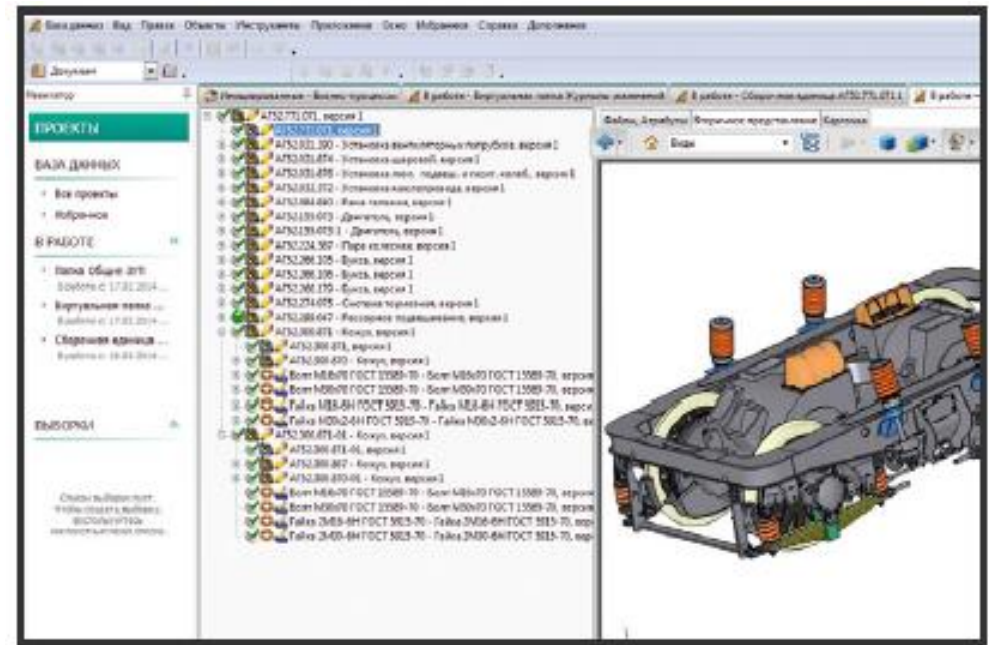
База данных Вид Правка Объекты Инструменты Приложения Окно Избранное Справка Дополнения

Документ

Навигатор

ПРОЕКТЫ

БАЗА ДАННЫХ

Все проекты

Избранное

В РАБОТЕ

Папка общие от Вработе с 17.02.2014...

Виртуальная папка ... Вработе с 17.02.2014...

Сборочная единица ... Вработе с 18.02.2014...

ВЫБОРКИ

Списка выборок нет. Чтобы создать выборку, воспользуйтесь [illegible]

Незавершенные - Бизнес-процессы | В работе - Виртуальная папка (Журнал изменений) | В работе - Сборочная единица АТ52.771.071.1 | В работе

АТ52.771.071, версия 1
АТ52.771.071, версия 1
АТ52.031.100 - Установка вентиляторных патрубков, версия 1
АТ52.031.074 - Установка шаровой, версия 1
АТ52.031.098 - Установка люлеч. подвеш. и посл. колеб., версия 1
АТ52.031.072 - Установка маслопровода, версия 1
АТ52.084.060 - Рама тележки, версия 1
АТ52.139.073 - Двигатель, версия 1
АТ52.139.073.1 - Двигатель, версия 1
АТ52.224.307 - Пара колесная, версия 1
АТ52.266.105 - Букса, версия 1
АТ52.266.105 - Букса, версия 1
АТ52.266.170 - Букса, версия 1
АТ52.274.078 - Система тормозная, версия 1
АТ52.288.047 - Рессорное подвешивание, версия 1
АТ52.300.071 - Кожух, версия 1
АТ52.300.071, версия 1
АТ52.300.073 - Кожух, версия 1
Болт М16х70 ГОСТ 15589-70 - Болт М16х70 ГОСТ 15589-70, версия
Болт М16х70 ГОСТ 15589-70 - Болт М16х70 ГОСТ 15589-70, версия
Гайка М16-6Н ГОСТ 5915-70 - Гайка М16-6Н ГОСТ 5915-70, версия
Гайка М16х2-6Н ГОСТ 5915-70 - Гайка М16х2-6Н ГОСТ 5915-70, ве
АТ52.300.071-01 - Кожух, версия 1
АТ52.300.071-01, версия 1
АТ52.300.867 - Кожух, версия 1
АТ52.300.870-01 - Кожух, версия 1
Болт М16х70 ГОСТ 15589-70 - Болт М16х70 ГОСТ 15589-70, версия
Болт М16х70 ГОСТ 15589-70 - Болт М16х70 ГОСТ 15589-70, версия
Гайка 2М16-6Н ГОСТ 5915-70 - Гайка 2М16-6Н ГОСТ 5915-70, вер
Гайка 2М16-6Н ГОСТ 5915-70 - Гайка 2М16-6Н ГОСТ 5915-70, вер

Файлы, Атрибуты | Визуальное представление | Карточка

Виды